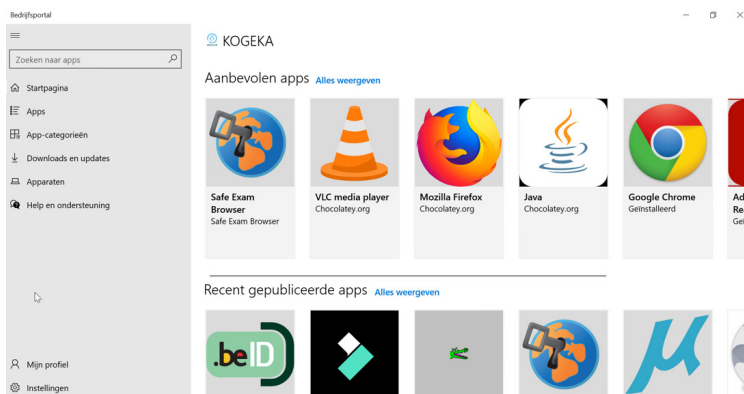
Bedrijfsportal

Zoeken naar apps

Startpagina

Apps

App-categorieën

Downloads en updates

Apparaten

Help en ondersteuning

Mijn profiel

Instellingen

KOGEKA

Aanbevolen apps Alles weergeven

Safe Exam Browser
Safe Exam Browser

VLC media player
Chocolatey.org

Mozilla Firefox
Chocolatey.org

Java
Chocolatey.org

Google Chrome
Geïnstalleerd

Ad
Re
Gei

Recent gepubliceerde apps Alles weergeven

.beID